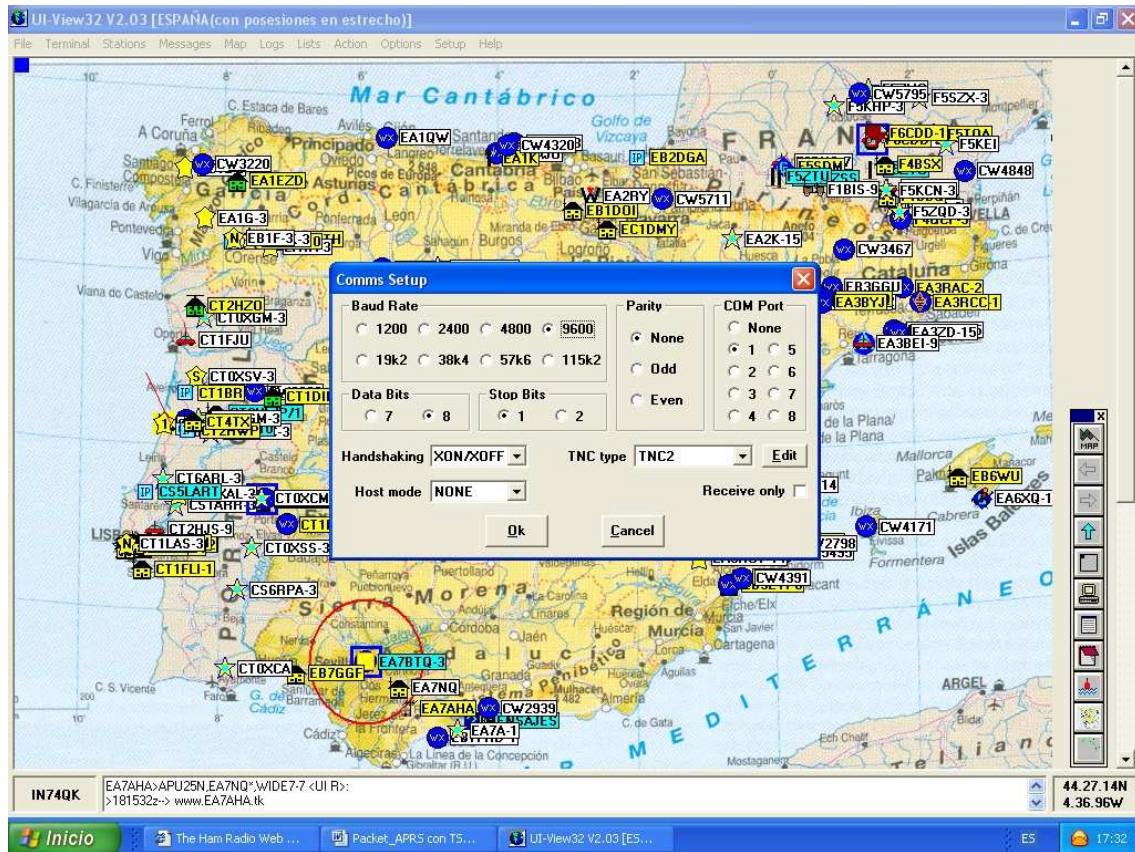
UI-View32 V2.03 [ESPAÑA(con posesiones en estrecho)]

File Terminal Stations Messages Map Logs Lists Action Options Setup Help

Mar Cantábrico

Golfo de Vizcaya

FRANCIA

C. Estaca de Bares
Ferrol
A Coruña
C. Finisterre
Vilagarcía de Arosa
Pontevedra
Vigo
Viana do Castelo
Oviedo
Asturias
Cantabria
Santander
León
Burgos
Logroño
Huesca
Cataluña
Girona
Tarragona
de la Plana/ de la Plana
Mallorca
Palma
Ibiza
Formentera
Islas Baleares
Cabrera
Morena
Córdoba
Jaén
Región de Murcia
Cartagena
Sevilla
Granada
Almería
C. de Gata
Cádiz
La Línea de la Concepción
Gibraltar
C. S. Vicente
Faro
G. de Cádiz
Elche/Elx
San Javier
Águilas
Mostaganem
ARGEL
Blida
Ech Chelif
MEDITERRÁNEO
Andalucía
Penibética

EA1QW
CW4320
EB2DGA
CW3220
EA1EZD
EA2RY
CW5711
EB1DOI
EC1DMY
EA1G-3
EB1F-3
EA2K-15
CW3467
CW5795
F5SZX-3
F5KHP-3
F6CDD-1
F5KEI
F4BSX
CW4848
F1BIS-9
F5KCN-3
F5ZQD-3
EB3GGU
EA3RAC-2
EA3BYJ
EA3RCC-1
EA3ZD-15
EA3BEI-9
CT2HZO
CT0XGM-3
CT1FJU
CT0XSV-3
CT1BR
CT4TX
CT6ARL-3
CS5LART
CT0XCM
CT2HJS-9
CT1LAS-3
CT0XSS-3
CT1FLI-1
CS6RPA-3
CT0XCA
EB7GGF
EA7BTQ-3
EA7NQ
EA7AHA
CW2939
EA7A-1
CW4391
CW4171
EB6WU
EA6XQ-1

Comms Setup
Baud Rate
1200 2400 4800 9600
19k2 38k4 57k6 115k2
Parity
None
Odd
Even
COM Port
None
1 5
2 6
3 7
4 8
Data Bits
7 8
Stop Bits
1 2
Handshaking XON/XOFF
TNC type TNC2
Edit
Host mode NONE
Receive only
Ok
Cancel

IN74QK
EA7AHA>APU25N,EA7NQ*,WIDE7-7 <UI R>:
>181532z--> www.EA7AHA.tk
44.27.14N
4.36.96W

Inicio
The Ham Radio Web ...
Packet_APRS con TS...
UI-View32 V2.03 [ES...
ES
17:32